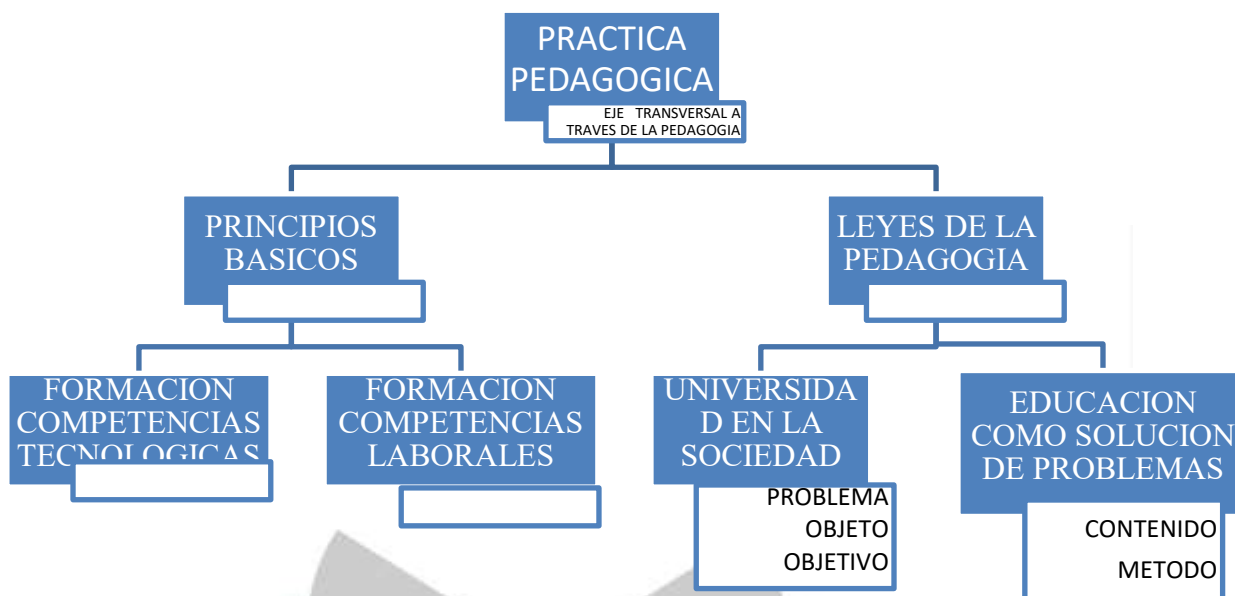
PRACTICA PEDAGOGICA

EJE TRANSVERSAL A TRAVES DE LA PEDAGOGIA

PRINCIPIOS BASICOS

LEYES DE LA PEDAGOGIA

FORMACION COMPETENCIAS TECNOLOGICAS

FORMACION COMPETENCIAS LABORALES

UNIVERSIDAD EN LA SOCIEDAD

PROBLEMA
OBJETO
OBJETIVO

EDUCACION COMO SOLUCION DE PROBLEMAS

CONTENIDO
METODO